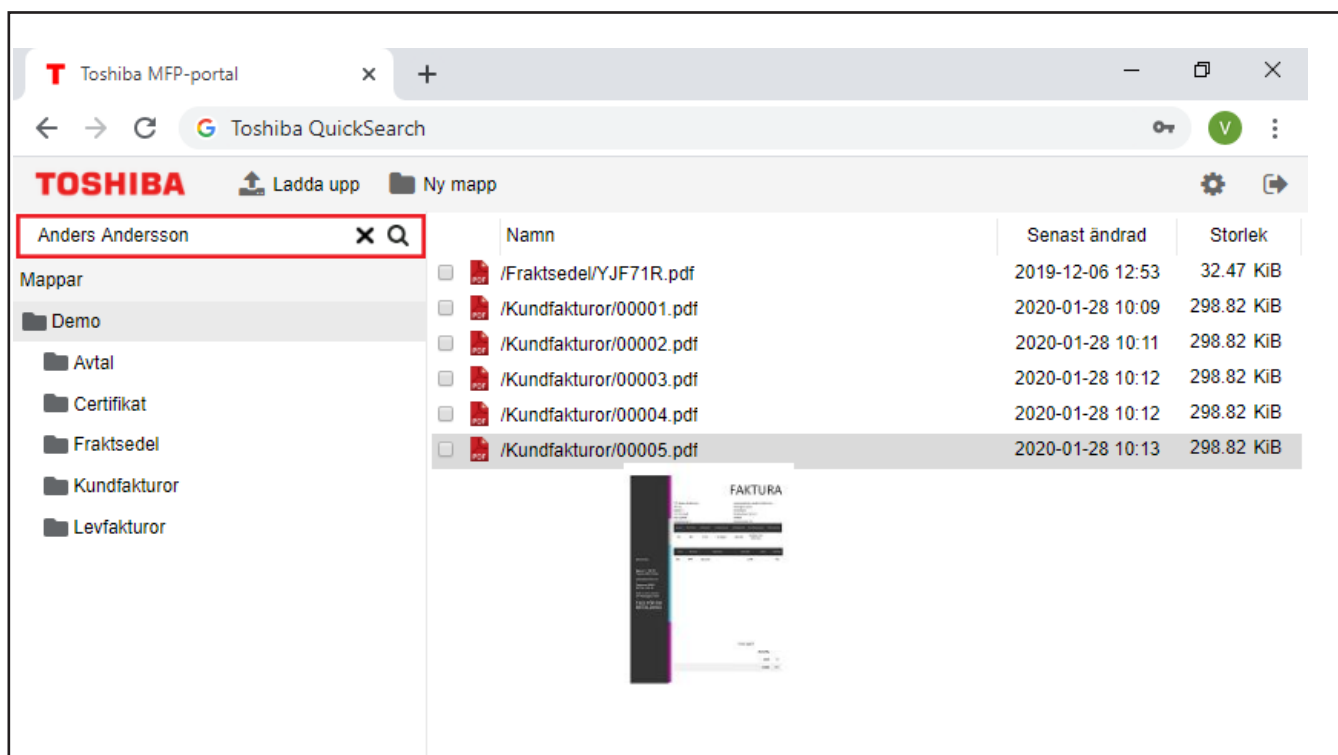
Toshiba MFP-portal

Toshiba QuickSearch

V

TOSHIBA Ladda upp Ny mapp

Anders Andersson

Mappar

Demo

Avtal

Certifikat

Fraktsedel

Kundfakturor

Levfakturor

| Namn | Senast ändrad | Storlek |
|---|---|---|
| /Fraktsedel/YJF71R.pdf | 2019-12-06 12:53 | 32.47 KiB |
| /Kundfakturor/00001.pdf | 2020-01-28 10:09 | 298.82 KiB |
| /Kundfakturor/00002.pdf | 2020-01-28 10:11 | 298.82 KiB |
| /Kundfakturor/00003.pdf | 2020-01-28 10:12 | 298.82 KiB |
| /Kundfakturor/00004.pdf | 2020-01-28 10:12 | 298.82 KiB |
| /Kundfakturor/00005.pdf | 2020-01-28 10:13 | 298.82 KiB |

FAKTURA